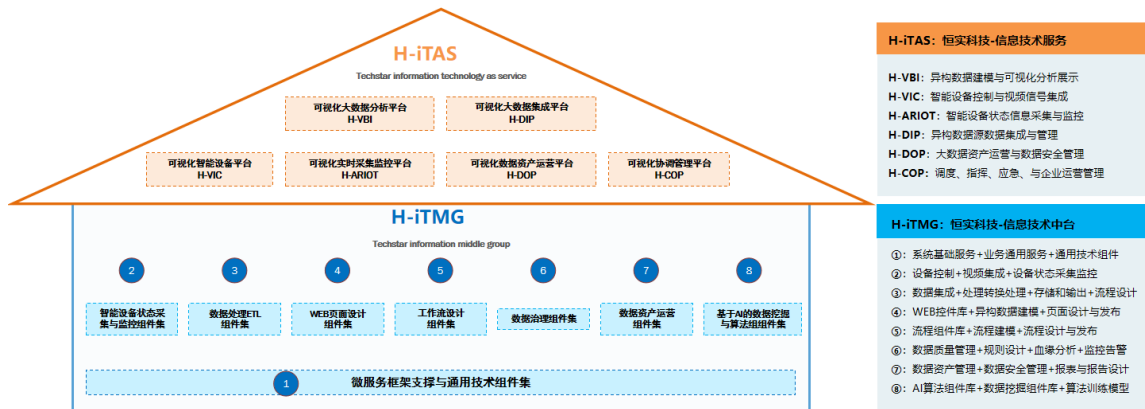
H-iTAS
Techstar information technology as service

可视化大数据分析平台
H-VBI

可视化大数据集成平台
H-DIP

可视化智能设备平台
H-VIC

可视化实时采集监控平台
H-ARIOT

可视化数据资产运营平台
H-DOP

可视化协调管理平台
H-COP

H-iTMG
Techstar information middle group

2
智能设备状态采集与监控组件集

3
数据处理ETL组件集

4
WEB页面设计组件集

5
工作流设计组件集

6
数据治理组件集

7
数据资产运营组件集

8
基于AI的数据挖掘与算法组件集

1
微服务框架支撑与通用技术组件集

H-iTAS：恒实科技-信息技术服务

H-VBI：异构数据建模与可视化分析展示
H-VIC：智能设备控制与视频信号集成
H-ARIOT：智能设备状态信息采集与监控
H-DIP：异构数据源数据集成与管理
H-DOP：大数据资产运营与数据安全管理
H-COP：调度、指挥、应急、与企业运营管理

H-iTMG：恒实科技-信息技术中台

①：系统基础服务+业务通用服务+通用技术组件
②：设备控制+视频集成+设备状态采集监控
③：数据集成+处理转换处理+存储和输出+流程设计
④：WEB控件库+异构数据建模+页面设计与发布
⑤：流程组件库+流程建模+流程设计与发布
⑥：数据质量管理+规则设计+血缘分析+监控告警
⑦：数据资产管理+数据安全管理+报表与报告设计
⑧：AI算法组件库+数据挖掘组件库+算法训练模型